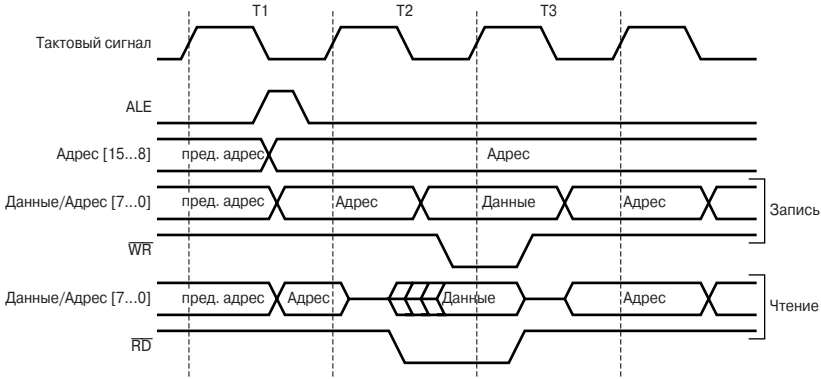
T1
T2
T3
Тактовый сигнал
ALE
Адрес [15...8]
пред. адрес
Адрес
Данные/Адрес [7...0]
пред. адрес
Адрес
Данные
Адрес
Запись
$\overline{WR}$
Данные/Адрес [7...0]
пред. адрес
Адрес
Данные
Адрес
Чтение
$\overline{RD}$